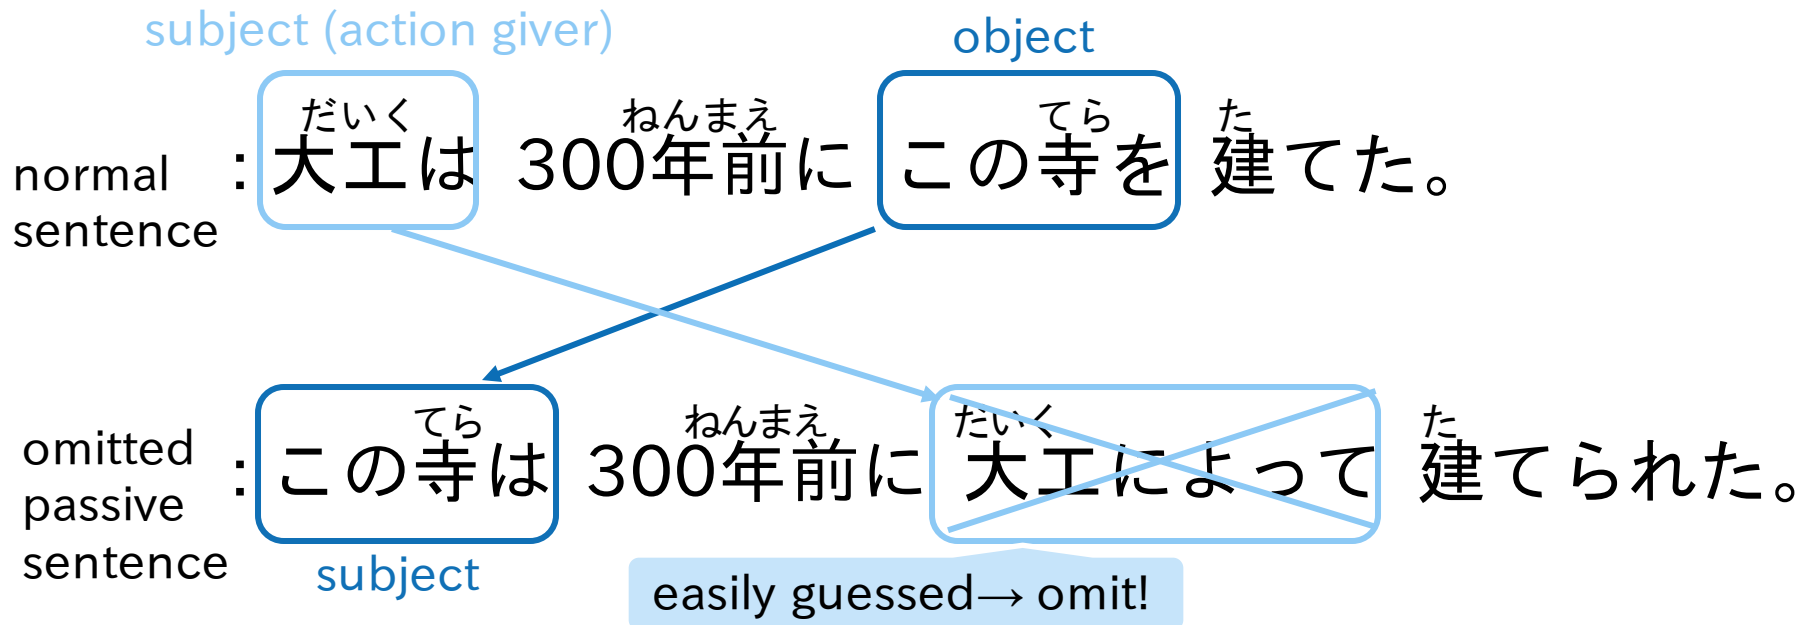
subject (action giver)

object

normal sentence : 大工（だいく）は 300年前（ねんまえ）に この寺（てら）を 建（た）てた。

omitted passive sentence : この寺（てら）は 300年前（ねんまえ）に 大工（だいく）によって 建（た）てられた。

subject

easily guessed→ omit!